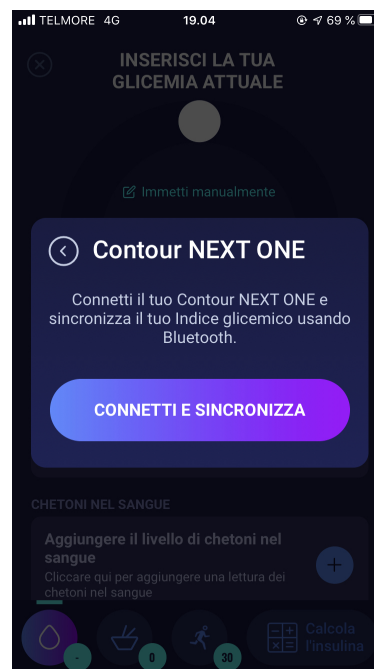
TELMORE 4G 19.04 69 %

INSERISCI LA TUA GLICEMIA ATTUALE

Immetti manualmente

Contour NEXT ONE

Connetti il tuo Contour NEXT ONE e sincronizza il tuo Indice glicemico usando Bluetooth.

CONNETTI E SINCRONIZZA

CHETONI NEL SANGUE

Aggiungere il livello di chetoni nel sangue
Cliccare qui per aggiungere una lettura dei chetoni nel sangue

-
0
30
Calcola l'insulina